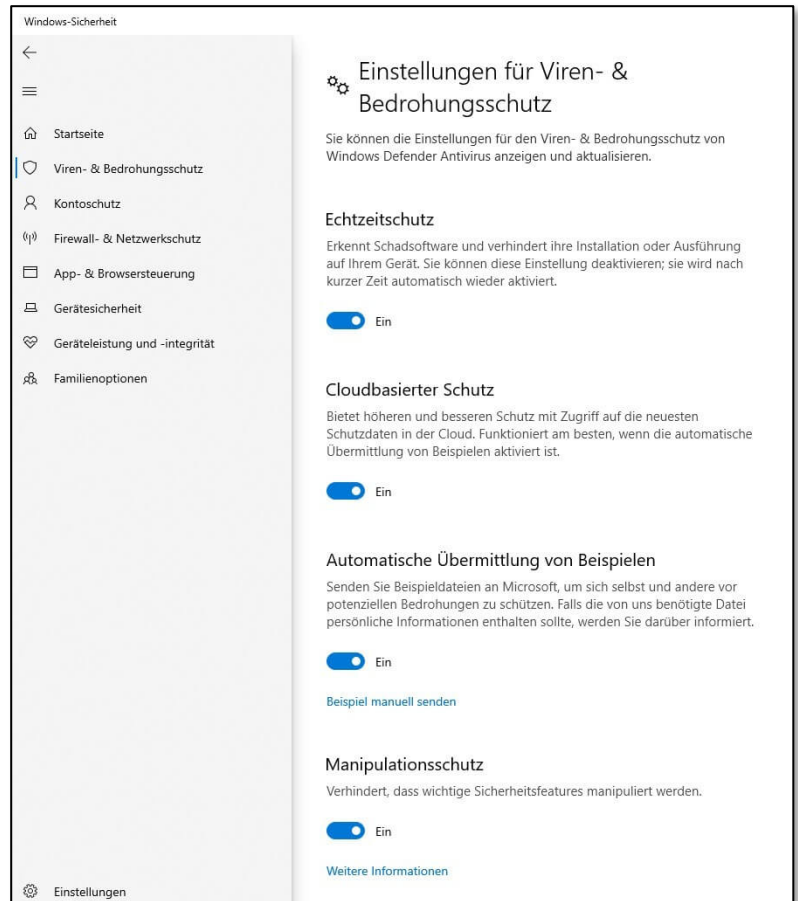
Windows-Sicherheit

Startseite
Viren- & Bedrohungsschutz
Kontoschutz
Firewall- & Netzwerkschutz
App- & Browsersteuerung
Gerätesicherheit
Geräteleistung und -integrität
Familienoptionen

Einstellungen

Einstellungen für Viren- & Bedrohungsschutz

Sie können die Einstellungen für den Viren- & Bedrohungsschutz von Windows Defender Antivirus anzeigen und aktualisieren.

Echtzeitschutz

Erkennt Schadsoftware und verhindert ihre Installation oder Ausführung auf Ihrem Gerät. Sie können diese Einstellung deaktivieren; sie wird nach kurzer Zeit automatisch wieder aktiviert.

Ein

Cloudbasierter Schutz

Bietet höheren und besseren Schutz mit Zugriff auf die neuesten Schutzdaten in der Cloud. Funktioniert am besten, wenn die automatische Übermittlung von Beispielen aktiviert ist.

Ein

Automatische Übermittlung von Beispielen

Senden Sie Beispieldateien an Microsoft, um sich selbst und andere vor potenziellen Bedrohungen zu schützen. Falls die von uns benötigte Datei persönliche Informationen enthalten sollte, werden Sie darüber informiert.

Ein

Beispiel manuell senden

Manipulationsschutz

Verhindert, dass wichtige Sicherheitsfeatures manipuliert werden.

Ein

Weitere Informationen